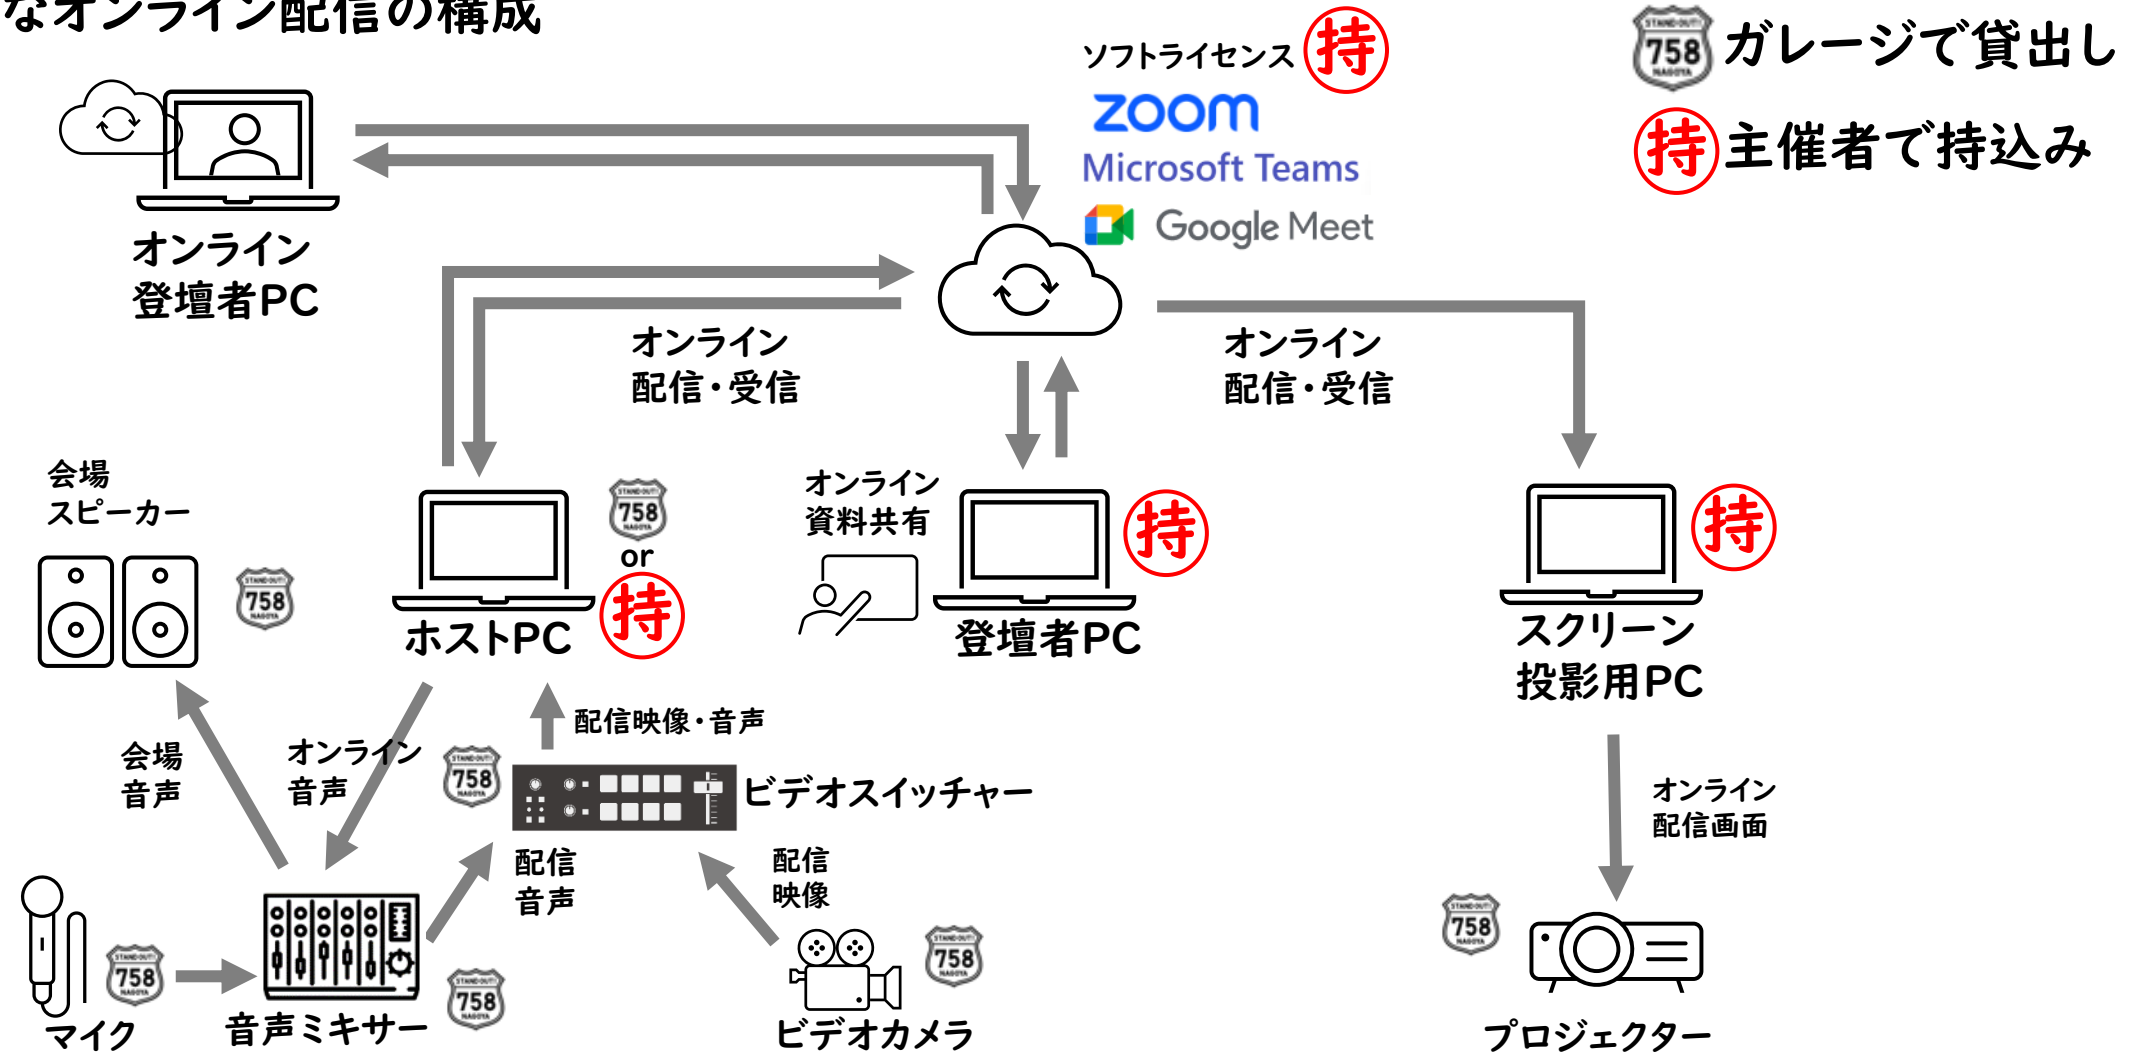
なオンライン配信の構成

ソフトライセンス 持
zoom
Microsoft Teams
Google Meet

STAND OUT! 758 NAGOYA ガレージで貸出し
持 主催者で持込み

オンライン
登壇者PC

オンライン
配信・受信

オンライン
配信・受信

会場
スピーカー

STAND OUT! 758 NAGOYA

ホストPC

STAND OUT! 758 NAGOYA
or
持

オンライン
資料共有

登壇者PC
持

スクリーン
投影用PC
持

配信映像・音声

会場
音声

オンライン
音声

STAND OUT! 758 NAGOYA

ビデオスイッチャー

オンライン
配信画面

配信
音声

配信
映像

マイク
STAND OUT! 758 NAGOYA

音声ミキサー
STAND OUT! 758 NAGOYA

ビデオカメラ
STAND OUT! 758 NAGOYA

STAND OUT! 758 NAGOYA
プロジェクター